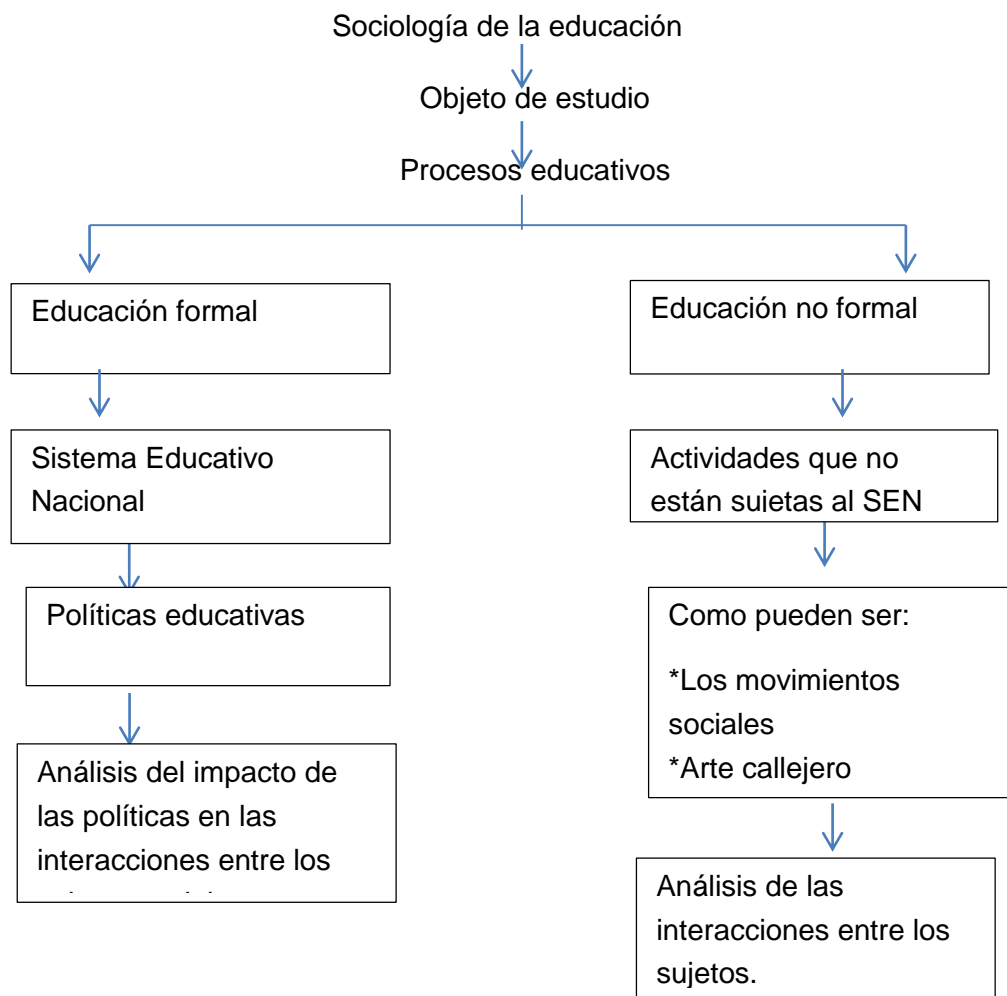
Sociología de la educación

Objeto de estudio

Procesos educativos

Educación formal

Sistema Educativo Nacional

Políticas educativas

Análisis del impacto de las políticas en las interacciones entre los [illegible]

Educación no formal

Actividades que no están sujetas al SEN

Como pueden ser:

*Los movimientos sociales
*Arte callejero

Análisis de las interacciones entre los sujetos.